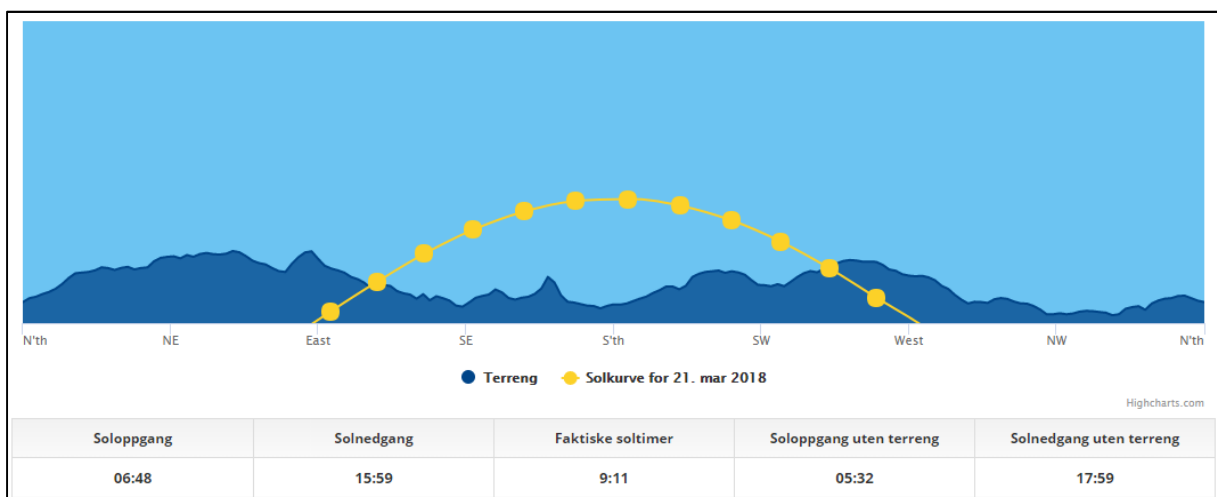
N'th NE East SE S'th SW West NW N'th

Terreng Solkurve for 21. mar 2018

Highcharts.com

| Soloppgang | Solnedgang | Faktiske soltimer | Soloppgang uten terreng | Solnedgang uten terreng |
|---|---|---|---|---|
| 06:48 | 15:59 | 9:11 | 05:32 | 17:59 |